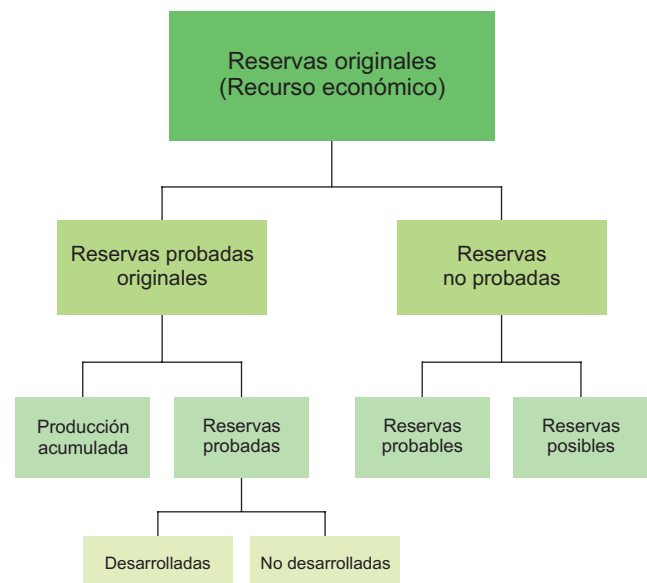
Reservas originales
(Recurso económico)

Reservas probadas originales

Reservas no probadas

Producción acumulada

Reservas probadas

Reservas probables

Reservas posibles

Desarrolladas

No desarrolladas